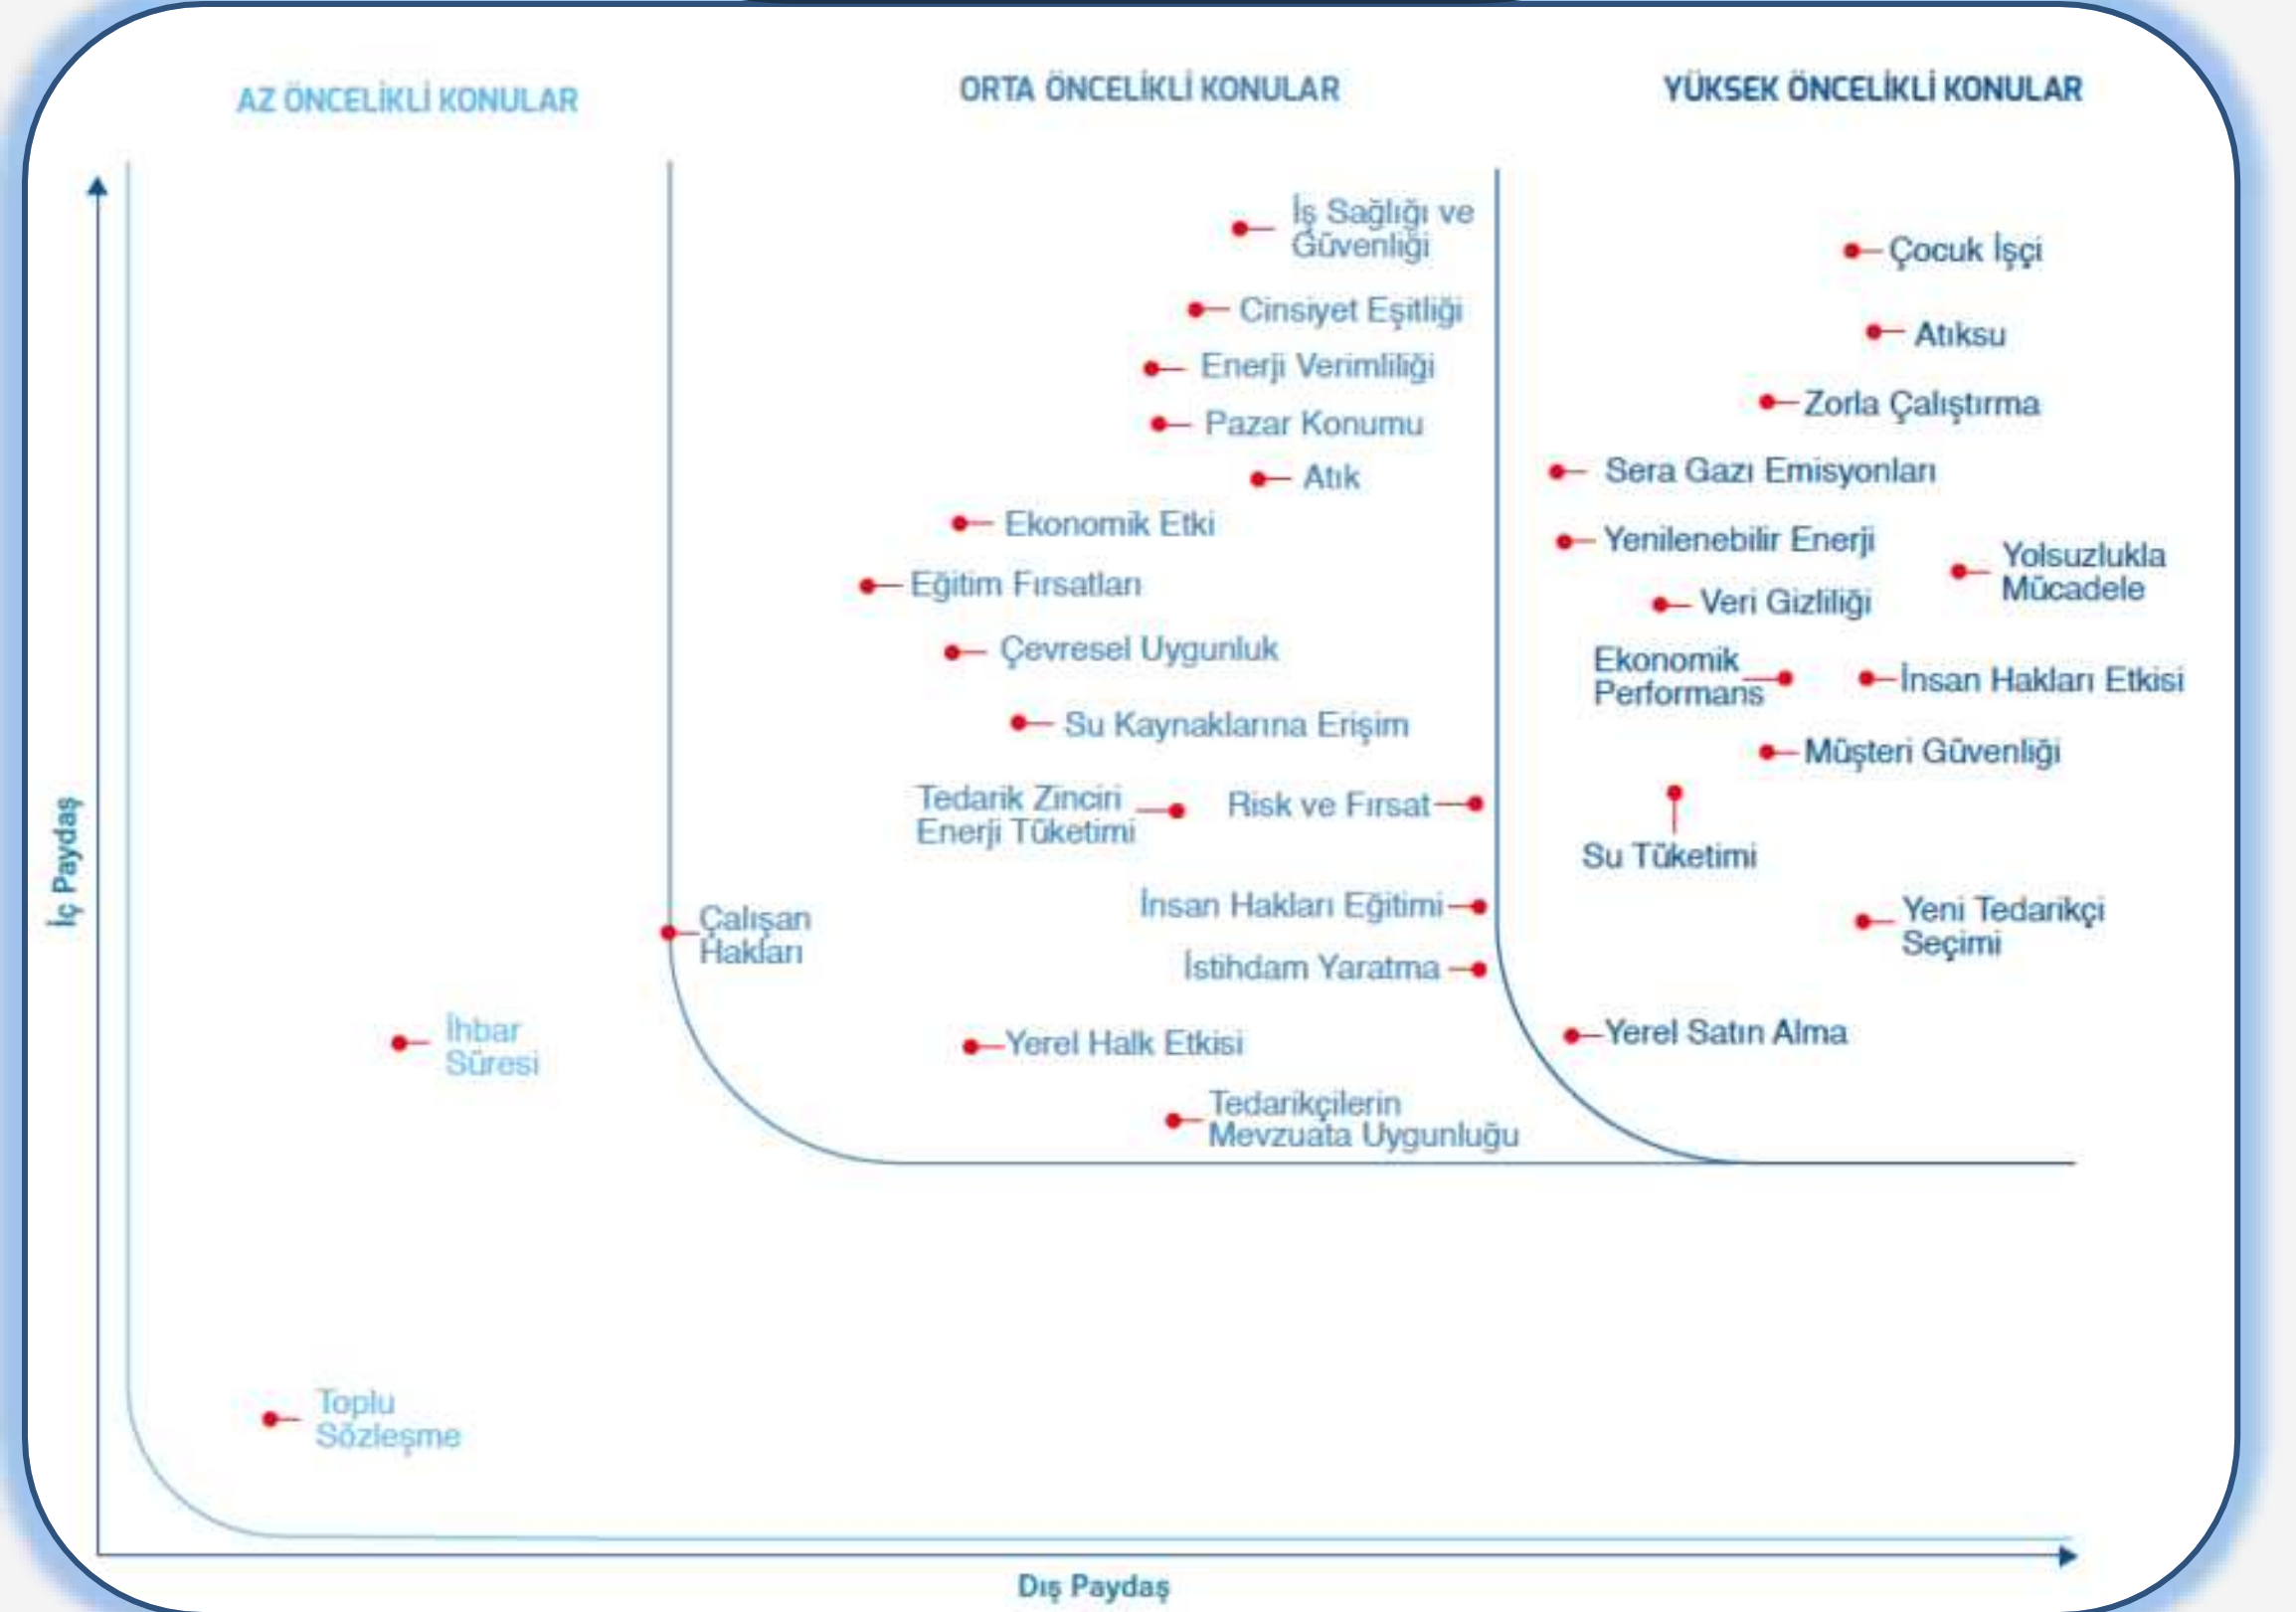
AZ ÖNCELİKLİ KONULAR

ORTA ÖNCELİKLİ KONULAR

YÜKSEK ÖNCELİKLİ KONULAR

İç Paydaş

İş Sağlığı ve Güvenliği

Cinsiyet Eşitliği

Enerji Verimliliği

Pazar Konumu

Atık

Ekonomik Etki

Eğitim Fırsatları

Çevresel Uygunluk

Su Kaynaklarına Erişim

Tedarik Zinciri Enerji Tüketimi

Risk ve Fırsat

Çalışan Hakları

İnsan Hakları Eğitimi

İstihdam Yaratma

Yerel Halk Etkisi

Tedarikçilerin Mevzuata Uygunluğu

Çocuk İşçi

Atıksu

Zorla Çalıştırma

Sera Gazı Emisyonları

Yenilenebilir Enerji

Yolsuzlukla Mücadele

Veri Gizliliği

Ekonomik Performans

İnsan Hakları Etkisi

Müşteri Güvenliği

Su Tüketimi

Yeni Tedarikçi Seçimi

Yerel Satın Alma

İhbar Süresi

Toplu Sözleşme

Dış Paydaş